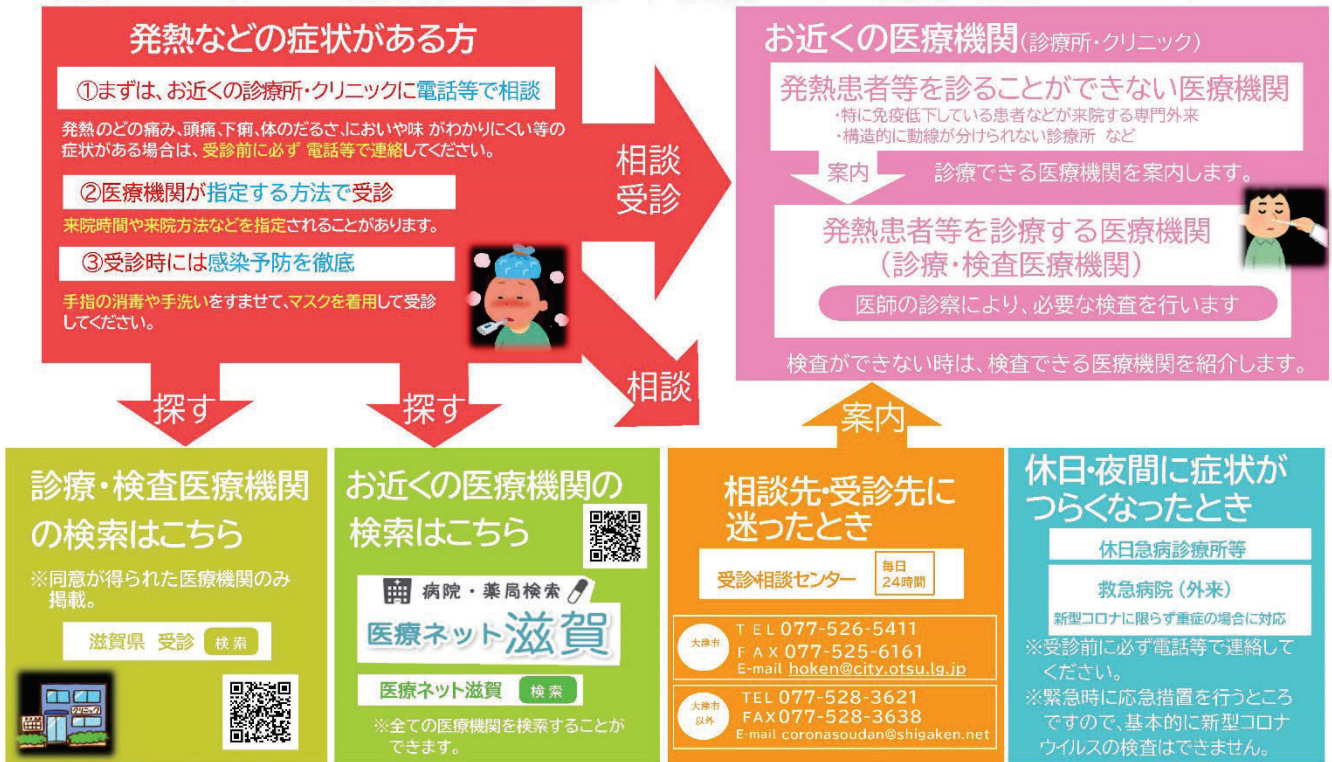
発熱などの症状がある方

①まずは、お近くの診療所・クリニックに電話等で相談

発熱のどの痛み、頭痛、下痢、体のだるさ、においや味 がわかりにくい等の症状がある場合は、受診前に必ず 電話等で連絡してください。

②医療機関が指定する方法で受診

来院時間や来院方法などを指定されることがあります。

③受診時には感染予防を徹底

手指の消毒や手洗いをすませて、マスクを着用して受診してください。

相談
受診

相談

探す

探す

お近くの医療機関(診療所・クリニック)

発熱患者等を診ることができない医療機関
・特に免疫低下している患者などが来院する専門外来
・構造的に動線が分けられない診療所 など

案内

診療できる医療機関を案内します。

発熱患者等を診療する医療機関
(診療・検査医療機関)

医師の診察により、必要な検査を行います

検査ができない時は、検査できる医療機関を紹介します。

案内

診療・検査医療機関の検索はこちら
※同意が得られた医療機関のみ掲載。

滋賀県 受診 検索

お近くの医療機関の検索はこちら

病院・薬局検索
医療ネット滋賀

医療ネット滋賀 検索

※全ての医療機関を検索することができます。

相談先・受診先に迷ったとき

受診相談センター 毎日24時間

大津市
TEL 077-526-5411
FAX 077-525-6161
E-mail hoken@city.otsu.lg.jp

大津市以外
TEL 077-528-3621
FAX 077-528-3638
E-mail coronasoudan@shigaken.net

休日・夜間に症状がつらくなったとき

休日急病診療所等

救急病院(外来)
新型コロナに限らず重症の場合に対応

※受診前に必ず電話等で連絡してください。
※緊急時に応急措置を行うところですので、基本的に新型コロナウイルスの検査はできません。